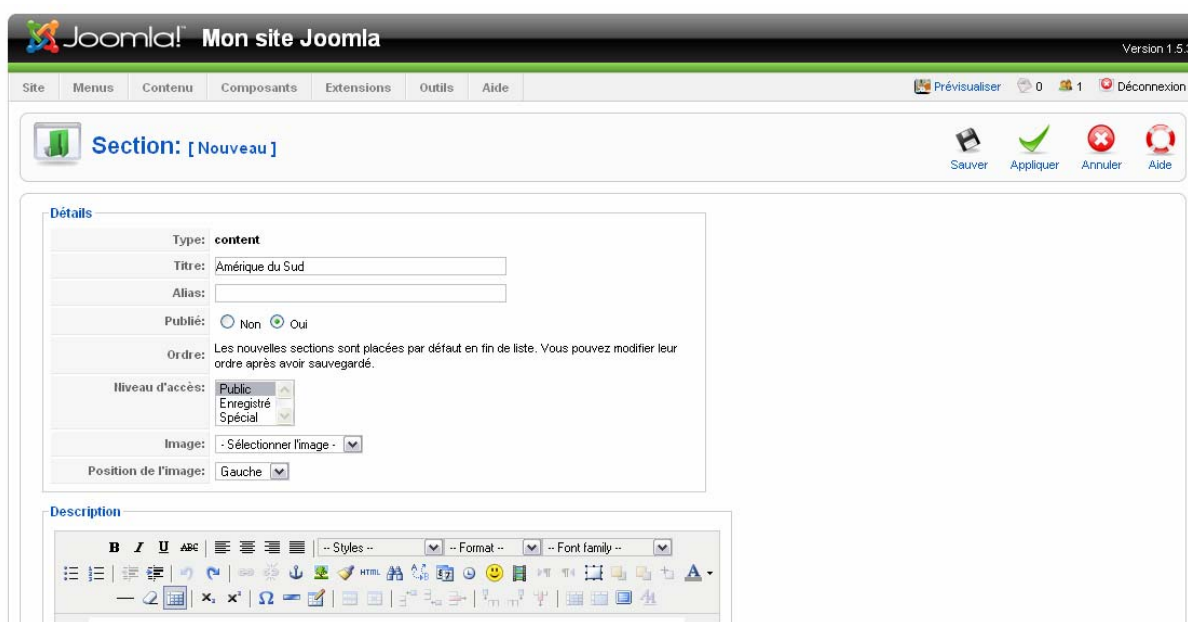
Joomla! Mon site Joomla

Version 1.5.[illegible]

Site Menus Contenu Composants Extensions Outils Aide

Prévisualiser 0 1 Déconnexion

Section: [ Nouveau ]

Sauver Appliquer Annuler Aide

Détails

| | |
|---|---|
| Type: | content |
| Titre: | Amérique du Sud |
| Alias: | |
| Publié: | Non Oui |
| Ordre: | Les nouvelles sections sont placées par défaut en fin de liste. Vous pouvez modifier leur ordre après avoir sauvegardé. |
| Niveau d'accès: | Public Enregistré Spécial |
| Image: | - Sélectionner l'image - |
| Position de l'image: | Gauche |

Description

B I U ABC -- Styles -- -- Format -- -- Font family --

HTML

$x_2$ $x^2$ Ω